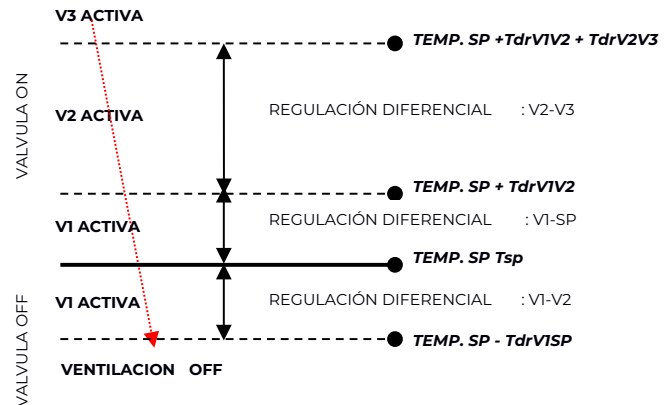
V3 ACTIVA

TEMP. SP +TdrV1V2 + TdrV2V3

VALVULA ON

V2 ACTIVA

REGULACIÓN DIFERENCIAL : V2-V3

TEMP. SP + TdrV1V2

V1 ACTIVA

REGULACIÓN DIFERENCIAL : V1-SP

TEMP. SP Tsp

VALVULA OFF

V1 ACTIVA

REGULACIÓN DIFERENCIAL : V1-V2

TEMP. SP - TdrV1SP

VENTILACION OFF